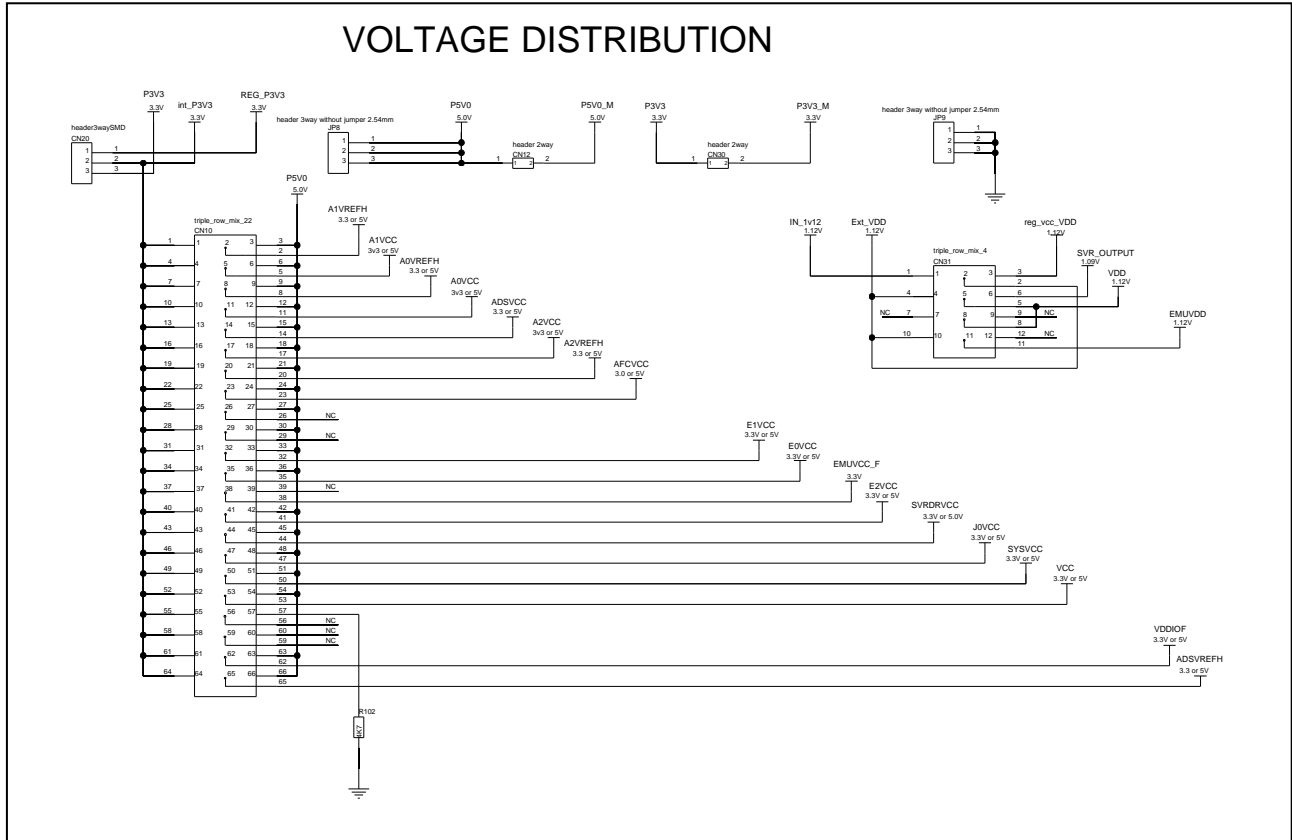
VOLTAGE DISTRIBUTION

P3V3 3.3V
int_P3V3 3.3V
REG_P3V3 3.3V
header3waySMD
CN20
1
2
3
1
2
3

header 3way without jumper 2.54mm
JP8
1
2
3
1
2
3
P5V0 5.0V
header 2way
CN12
1 2
1 2
P5V0_M 5.0V

P3V3 3.3V
header 2way
CN30
1 2
1 2
P3V3_M 3.3V

header 3way without jumper 2.54mm
JP9
1
2
3
1
2
3

P5V0 5.0V
triple_row_mix_22
CN10
A1VREFH 3.3 or 5V
A1VCC 3v3 or 5V
A0VREFH 3.3 or 5V
A0VCC 3v3 or 5V
ADSVCC 3.3 or 5V
A2VCC 3v3 or 5V
A2VREFH 3.3 or 5V
AFCVCC 3.0 or 5V
NC
NC
E1VCC 3.3V or 5V
E0VCC 3.3V or 5V
NC
EMUVCC_F 3.3V
E2VCC 3.3V or 5V
SVRDRVCC 3.3V or 5.0V
J0VCC 3.3V or 5V
SYSVCC 3.3V or 5V
VCC 3.3V or 5V
NC
NC
NC
VDDIOF 3.3V or 5V
ADSVREFH 3.3 or 5V
R102
4K7

IN_1v12 1.12V
Ext_VDD 1.12V
reg_vcc_VDD 1.12V
triple_row_mix_4
CN31
SVR_OUTPUT 1.09V
VDD 1.12V
NC
NC
NC
EMUVDD 1.12V